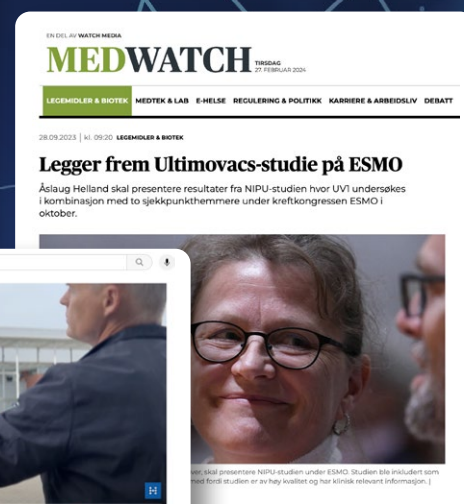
EN DEL AV WATCH MEDIA

MEDWATCH

TIRSDAG 27. FEBRUAR 2024

LEGEMIDLER & BIOTEK MEDTEK & LAB E-HELSE REGULERING & POLITIKK KARRIERE & ARBEIDSLIV DEBATT

28.09.2023 | kl. 09:20 LEGEMIDLER & BIOTEK

Legger frem Ultimovacs-studie på ESMO

Åslaug Helland skal presentere resultater fra NIPU-studien hvor UV1 undersøkes i kombinasjon med to sjekkpunkthemmere under kreftkongressen ESMO i oktober.

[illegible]ser, skal presentere NIPU-studien under ESMO. Studien ble inkludert som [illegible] fordi studien er av høy kvalitet og har klinisk relevant informasjon. |

H